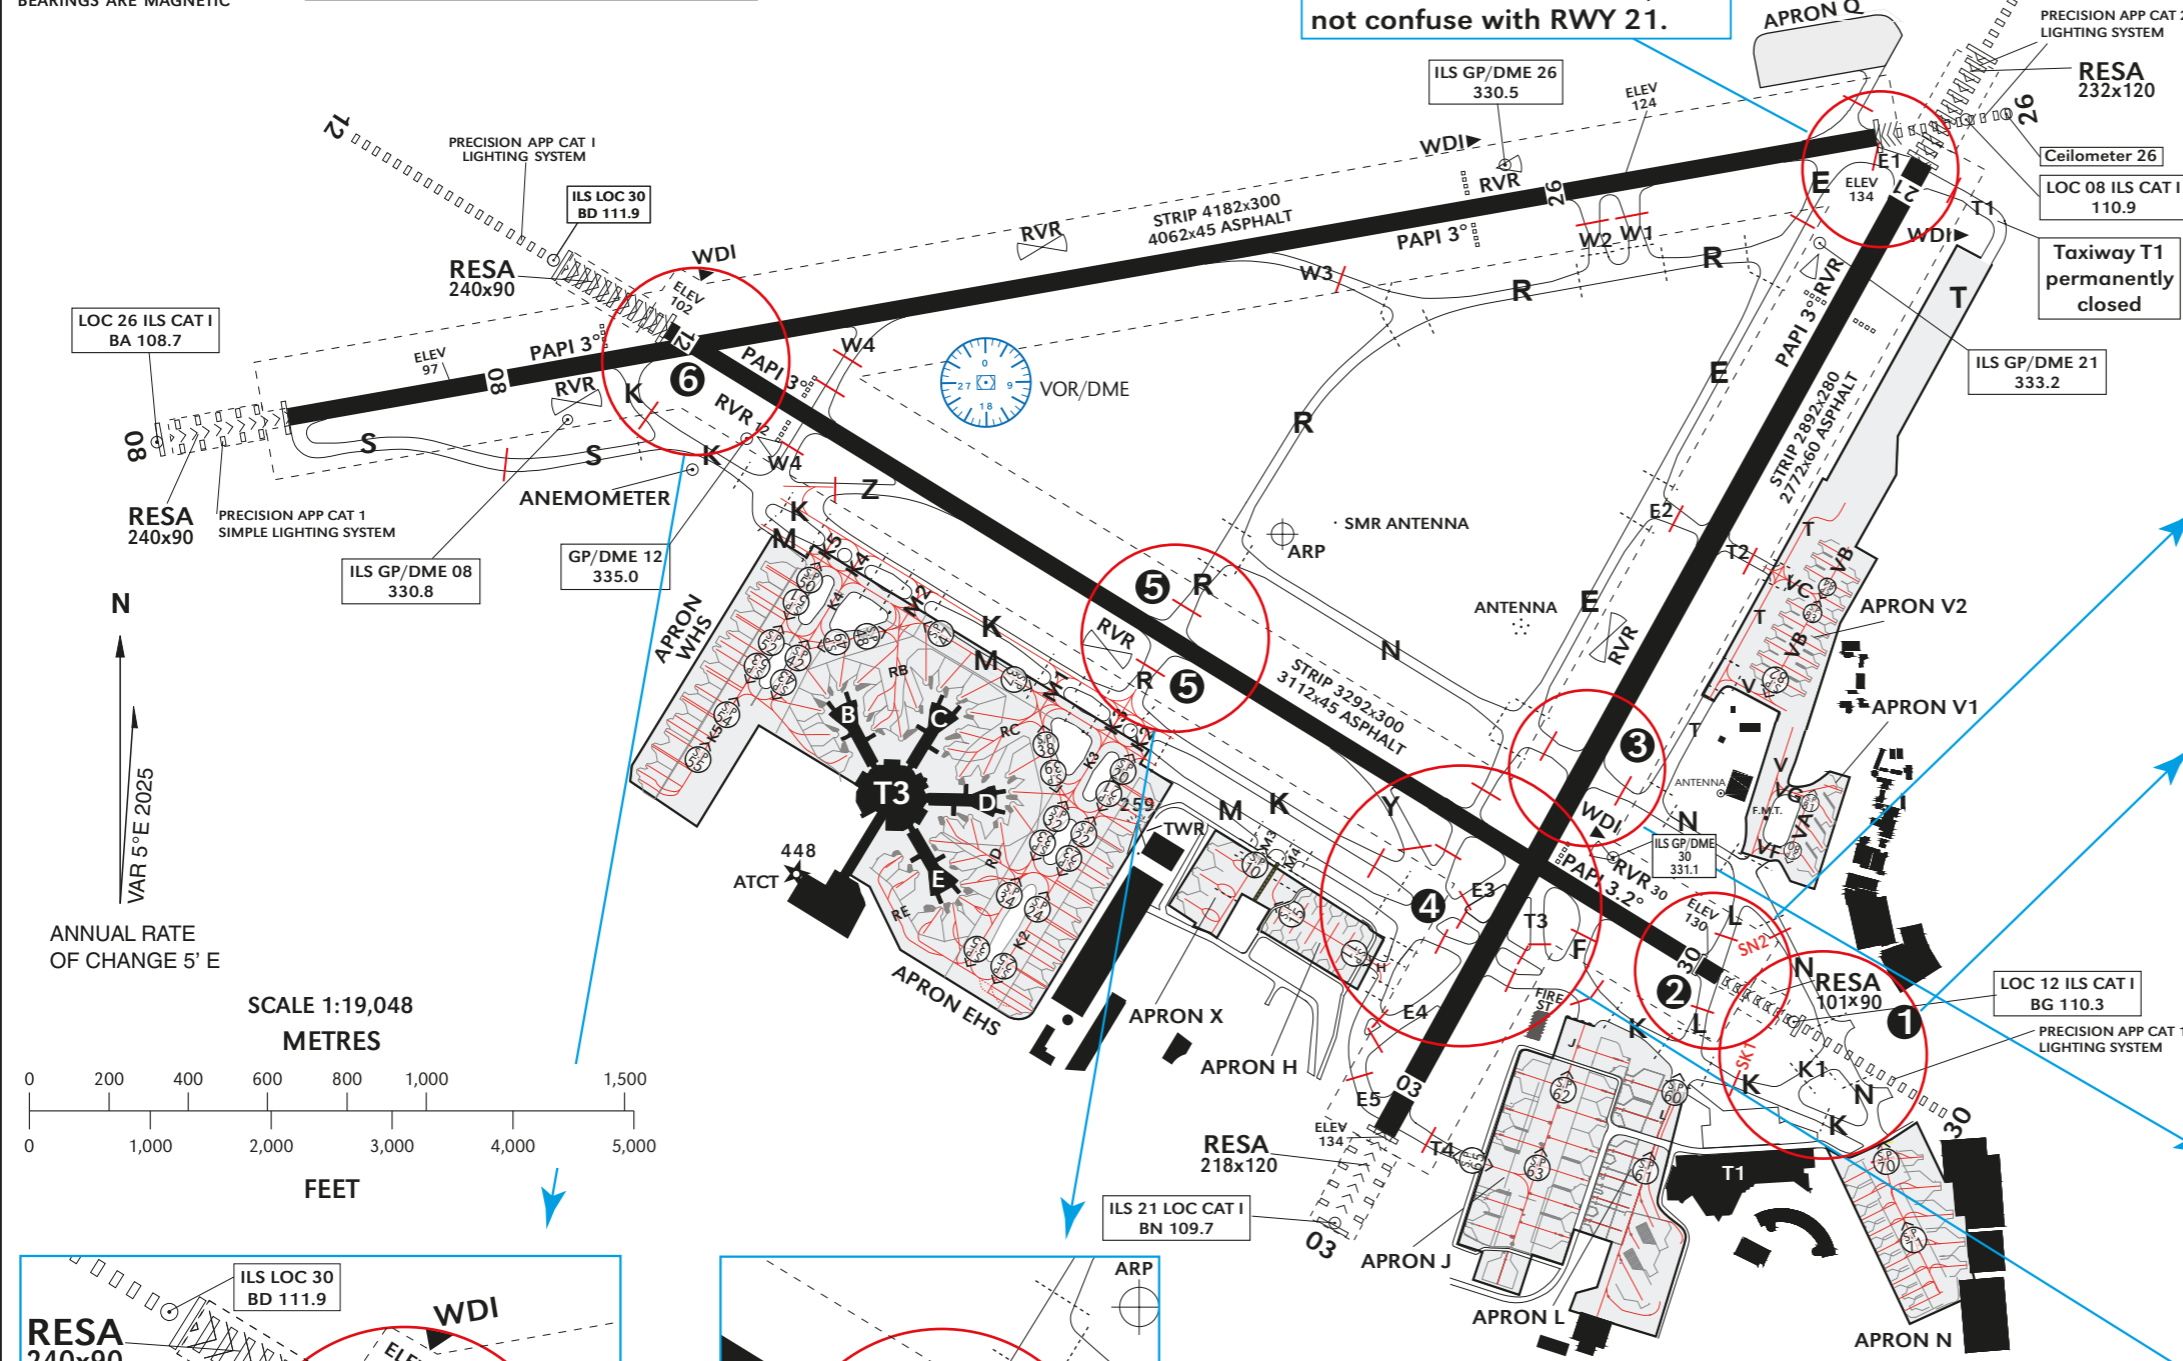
BEARINGS ARE MAGNETIC

not confuse with RWY 21.

APRON Q

PRECISION APP CAT I LIGHTING SYSTEM

RESA 232x120

26

Ceilometer 26

LOC 08 ILS CAT I 110.9

Taxiway T1 permanently closed

ILS GP/DME 26 330.5

ELEV 124

WDI

RVR

26

W2 W1

PAPI 3°

STRIP 4182x300 4062x45 ASPHALT

RVR

W3

R

R

E1

E

ELEV 134

21

T1

WDI

T

RVR

PAPI 3°

ILS GP/DME 21 333.2

12

PRECISION APP CAT I LIGHTING SYSTEM

ILS LOC 30 BD 111.9

RESA 240x90

WDI

ELEV 102

12

LOC 26 ILS CAT I BA 108.7

ELEV 97

PAPI 3°

08

RVR

K

6

PAPI 3°

RVR

W4

W4

VOR/DME

R

E

08

RESA 240x90

PRECISION APP CAT 1 SIMPLE LIGHTING SYSTEM

ILS GP/DME 08 330.8

S

S

K

ANEMOMETER

GP/DME 12 335.0

Z

K

M

STRIP 2892x280 2772x60 ASPHALT

E2

T2

T

VB

VC

APRON V2

SMR ANTENNA

ARP

ANTENNA

E

RVR

N

5 R

RVR

R 5

STRIP 3292x300 3112x45 ASPHALT

3

N

APRON WHS

K

M

RB

B

C

RC

T3

D

E

RD

RE

K2

K3

259

TWR

M

K

Y

ANTENNA

F.M.T.

APRON V1

V

VA

VE

WDI

RVR 30

PAPI 3.2°

ILS GP/DME 30 331.1

ELEV 130

SN2

L

4

E3

T3

F

FIRE ST

2

30

L

N

RESA 101x90

1

LOC 12 ILS CAT I BG 110.3

PRECISION APP CAT I LIGHTING SYSTEM

SK1

K

K1

N

K

30

N

VAR 5°E 2025

ANNUAL RATE OF CHANGE 5' E

448

ATCT

APRON EHS

APRON X

APRON H

E4

E5

03

ELEV 134

RESA 218x120

T4

ILS 21 LOC CAT I BN 109.7

03

APRON J

APRON L

T1

APRON N

SCALE 1:19,048

METRES

0 200 400 600 800 1,000 1,500

0 1,000 2,000 3,000 4,000 5,000

FEET

ILS LOC 30 BD 111.9

RESA 240x90

WDI

ARP